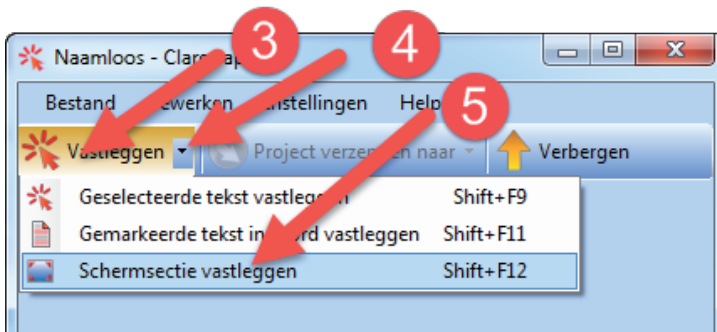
3
4
5
Naamloos - Clar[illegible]
Bestand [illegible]ewerken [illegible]nstellingen Help
Vastleggen
Project verze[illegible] naar
Verbergen
Geselecteerde tekst vastleggen Shift+F9
Gemarkeerde tekst in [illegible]rd vastleggen Shift+F11
Schermsectie vastleggen Shift+F12